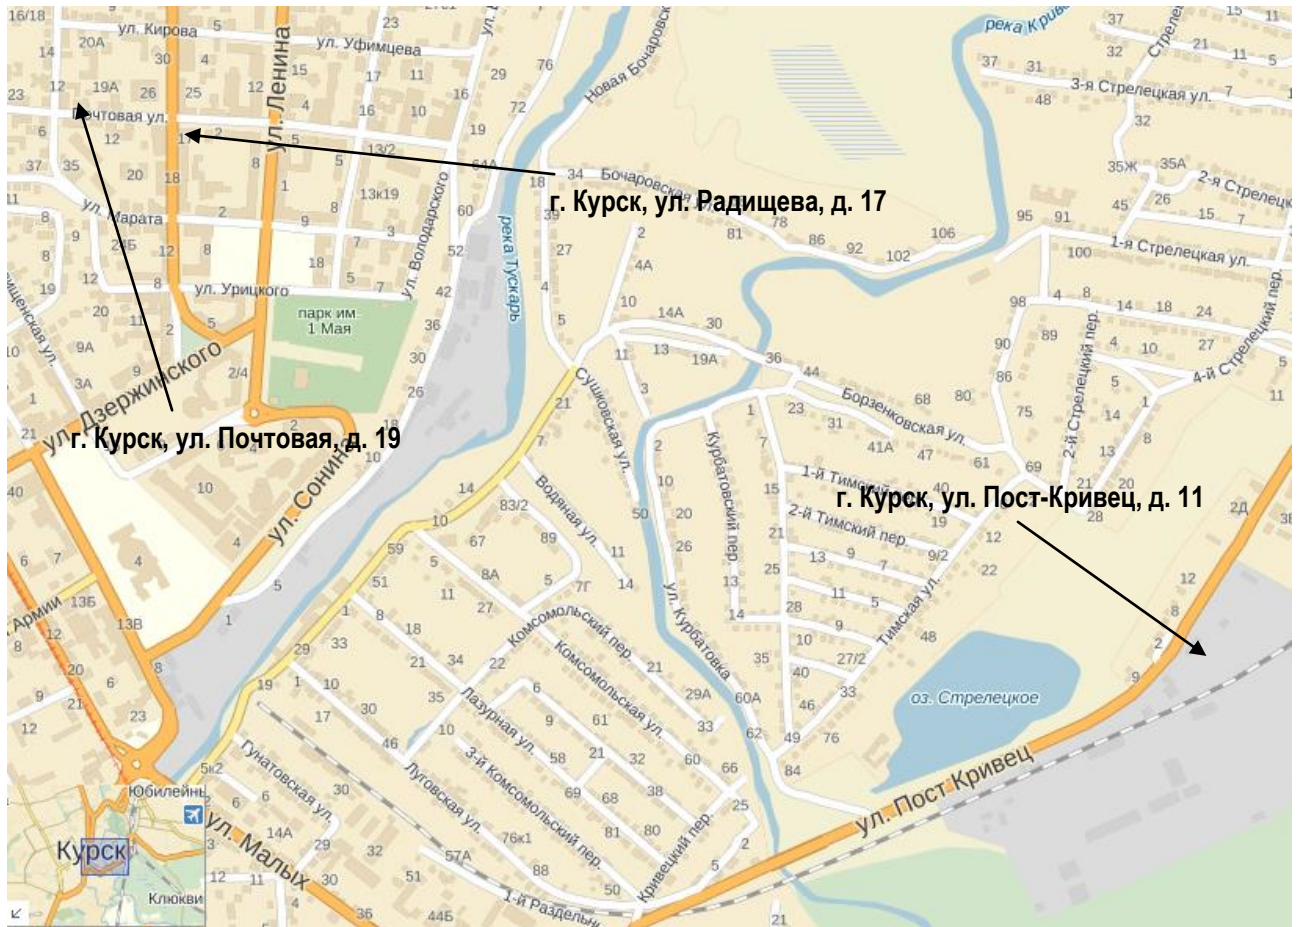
г. Курск, ул. Радищева, д. 17

г. Курск, ул. Почтовая, д. 19

г. Курск, ул. Пост-Кривец, д. 11

ул. Кирова
ул. Уфимцева
ул. Ленина
Почтовая ул.
ул. Марата
ул. Урицкого
ул. Володарского
парк им. 1 Мая
ул. Дзержинского
ул. Сонина
река Тускарь
река Кривец
Новая Бочаровская
Бочаровская
3-я Стрелецкая ул.
2-я Стрелецкая
1-я Стрелецкая ул.
2-й Стрелецкий пер.
4-й Стрелецкий пер.
Стрелецкий пер.
Борзенковская ул.
1-й Тимский
2-й Тимский пер.
Тимская ул.
Сушковская ул.
Курбатовский пер.
ул. Курбатовка
Водяная ул.
Комсомольский пер.
Комсомольская ул.
Лазурная ул.
3-й Комсомольский пер.
Луговская ул.
Гунатовская ул.
Кривецкий пер.
1-й Раздельн
ул. Малых
ул. Пост Кривец
оз. Стрелецкое
Армии
Юбилейн
Курск
Клюкви